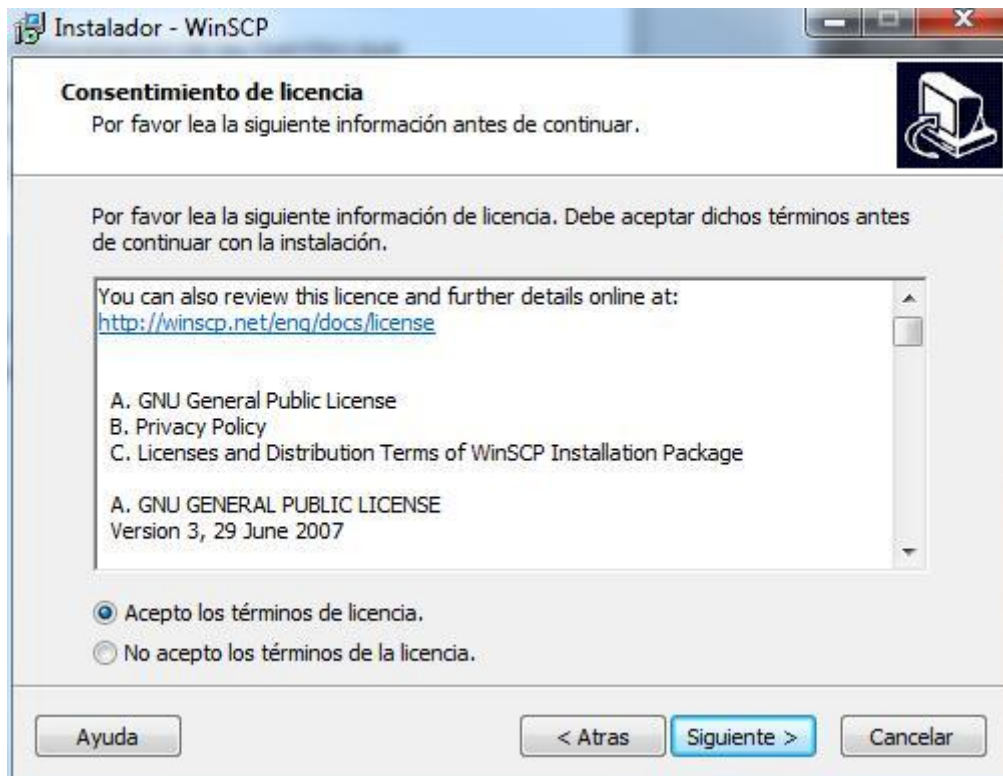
Instalador - WinSCP

Consentimiento de licencia
Por favor lea la siguiente información antes de continuar.

Por favor lea la siguiente información de licencia. Debe aceptar dichos términos antes de continuar con la instalación.

You can also review this licence and further details online at:
http://winscp.net/eng/docs/license

A. GNU General Public License
B. Privacy Policy
C. Licenses and Distribution Terms of WinSCP Installation Package

A. GNU GENERAL PUBLIC LICENSE
Version 3, 29 June 2007

Acepto los términos de licencia.
No acepto los términos de la licencia.

Ayuda
< Atras
Siguiente >
Cancelar